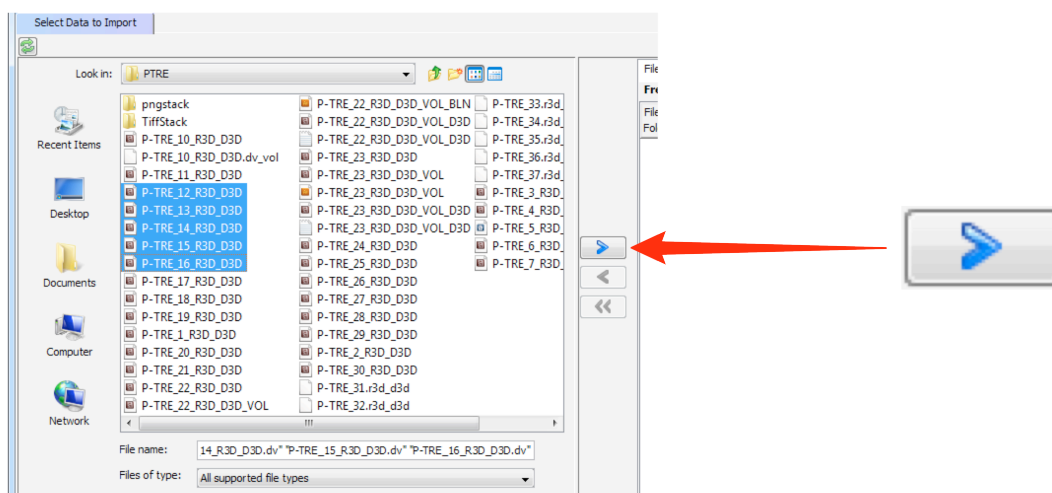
Select Data to Import

Look in: PTRE

Recent Items

Desktop

Documents

Computer

Network

pngstack
TiffStack
P-TRE_10_R3D_D3D
P-TRE_10_R3D_D3D.dv_vol
P-TRE_11_R3D_D3D
P-TRE_12_R3D_D3D
P-TRE_13_R3D_D3D
P-TRE_14_R3D_D3D
P-TRE_15_R3D_D3D
P-TRE_16_R3D_D3D
P-TRE_17_R3D_D3D
P-TRE_18_R3D_D3D
P-TRE_19_R3D_D3D
P-TRE_1_R3D_D3D
P-TRE_20_R3D_D3D
P-TRE_21_R3D_D3D
P-TRE_22_R3D_D3D
P-TRE_22_R3D_D3D_VOL

P-TRE_22_R3D_D3D_VOL_BLN
P-TRE_22_R3D_D3D_VOL_D3D
P-TRE_22_R3D_D3D_VOL_D3D
P-TRE_23_R3D_D3D
P-TRE_23_R3D_D3D_VOL
P-TRE_23_R3D_D3D_VOL
P-TRE_23_R3D_D3D_VOL_D3D
P-TRE_23_R3D_D3D_VOL_D3D
P-TRE_24_R3D_D3D
P-TRE_25_R3D_D3D
P-TRE_26_R3D_D3D
P-TRE_27_R3D_D3D
P-TRE_28_R3D_D3D
P-TRE_29_R3D_D3D
P-TRE_2_R3D_D3D
P-TRE_30_R3D_D3D
P-TRE_31.r3d_d3d
P-TRE_32.r3d_d3d

P-TRE_33.r3d_
P-TRE_34.r3d_
P-TRE_35.r3d_
P-TRE_36.r3d_
P-TRE_37.r3d_
P-TRE_3_R3D_
P-TRE_4_R3D_
P-TRE_5_R3D_
P-TRE_6_R3D_
P-TRE_7_R3D_

File name: 14_R3D_D3D.dv" "P-TRE_15_R3D_D3D.dv" "P-TRE_16_R3D_D3D.dv"

Files of type: All supported file types

File
Fre
File
Fol